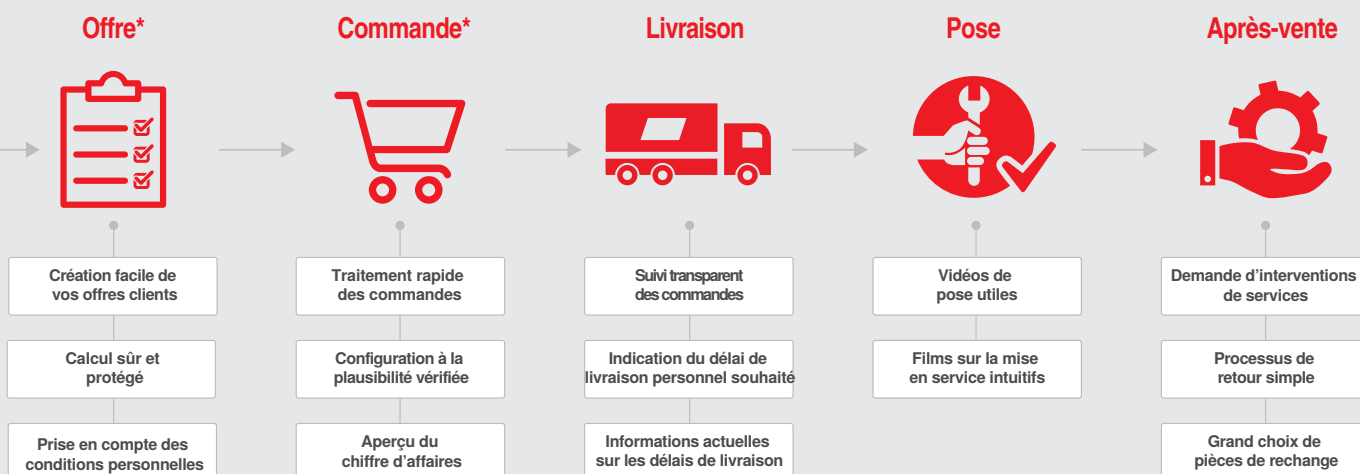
Offre*

Création facile de vos offres clients

Calcul sûr et protégé

Prise en compte des conditions personnelles

Commande*

Traitement rapide des commandes

Configuration à la plausibilité vérifiée

Aperçu du chiffre d'affaires

Livraison

Suivi transparent des commandes

Indication du délai de livraison personnel souhaité

Informations actuelles sur les délais de livraison

Pose

Vidéos de pose utiles

Films sur la mise en service intuitifs

Après-vente

Demande d'interventions de services

Processus de retour simple

Grand choix de pièces de rechange